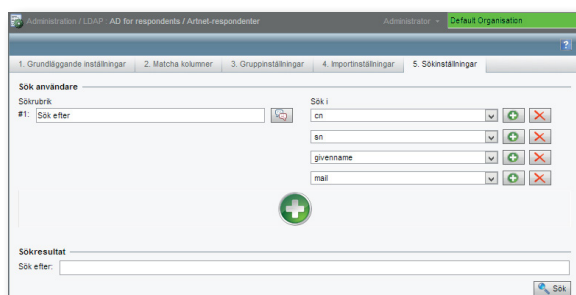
Administration / LDAP / AD for respondents / Artnet-respondenter

Administrator

Default Organisation

?

1. Grundläggande inställningar | 2. Matcha kolumner | 3. Gruppinställningar | 4. Importinställningar | 5. Sökinställningar

Sök användare

Sökrubrik

#1: Sök efter

Sök i

cn

sn

givenname

mail

Sökresultat

Sök efter:

Sök